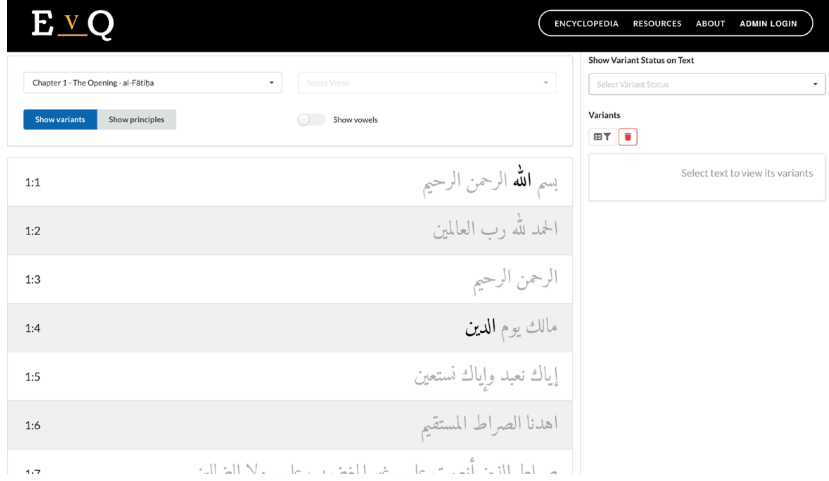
EVQ

ENCYCLOPEDIA RESOURCES ABOUT ADMIN LOGIN

Chapter 1 - The Opening - al-Fātiḥa

Select Verse

Show variants Show principles

Show vowels

Show Variant Status on Text

Select Variant Status

Variants

Select text to view its variants

1:1 بسم الله الرحمن الرحيم

1:2 الحمد لله رب العالمين

1:3 الرحمن الرحيم

1:4 مالك يوم الدين

1:5 إياك نعبد وإياك نستعين

1:6 اهدنا الصراط المستقيم

1:7 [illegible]